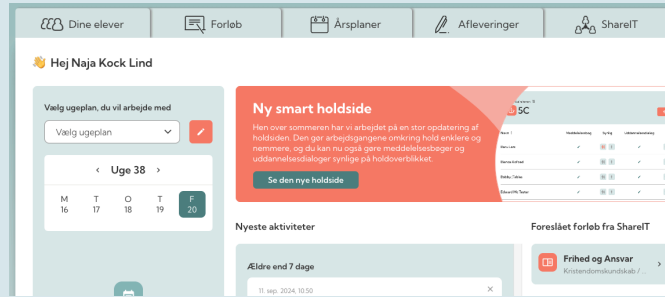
Dine elever
Forløb
Årsplaner
Afleveringer
ShareIT

Hej Naja Kock Lind

Vælg ugeplan, du vil arbejde med

Vælg ugeplan

‹ Uge 38 ›

| M | T | O | T | F |
|---|---|---|---|---|
| 16 | 17 | 18 | 19 | 20 |

Ny smart holdside

Hen over sommeren har vi arbejdet på en stor opdatering af holdsiden. Den gør arbejdsgangene omkring hold enklere og nemmere, og du kan nu også gøre meddelelsesbøger og uddannelsesdialoger synlige på holdoverblikket.

Se den nye holdside

5C

Nyeste aktiviteter

Ældre end 7 dage

11. sep. 2024, 10.50

Foreslået forløb fra ShareIT

Frihed og Ansvar
Kristendomskundskab /